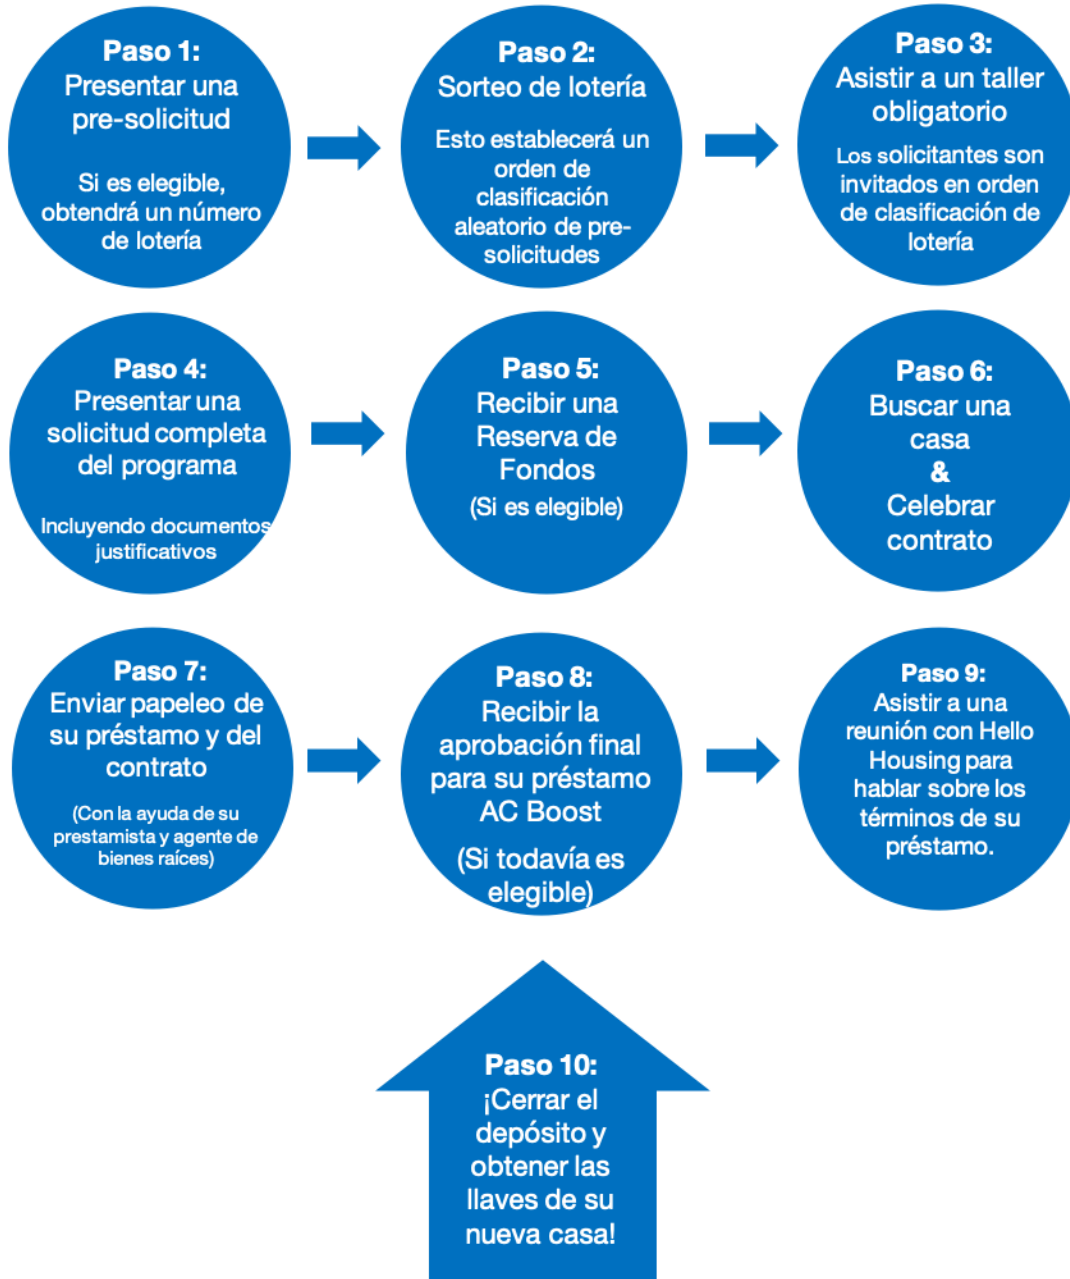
Paso 1:
Presentar una pre-solicitud

Si es elegible, obtendrá un número de lotería

Paso 2:
Sorteo de lotería

Esto establecerá un orden de clasificación aleatorio de pre-solicitudes

Paso 3:
Asistir a un taller obligatorio

Los solicitantes son invitados en orden de clasificación de lotería

Paso 4:
Presentar una solicitud completa del programa

Incluyendo documentos justificativos

Paso 5:
Recibir una Reserva de Fondos
(Si es elegible)

Paso 6:
Buscar una casa
&
Celebrar contrato

Paso 7:
Enviar papeleo de su préstamo y del contrato

(Con la ayuda de su prestamista y agente de bienes raíces)

Paso 8:
Recibir la aprobación final para su préstamo AC Boost
(Si todavía es elegible)

Paso 9:
Asistir a una reunión con Hello Housing para hablar sobre los términos de su préstamo.

Paso 10:
¡Cerrar el depósito y obtener las llaves de su nueva casa!